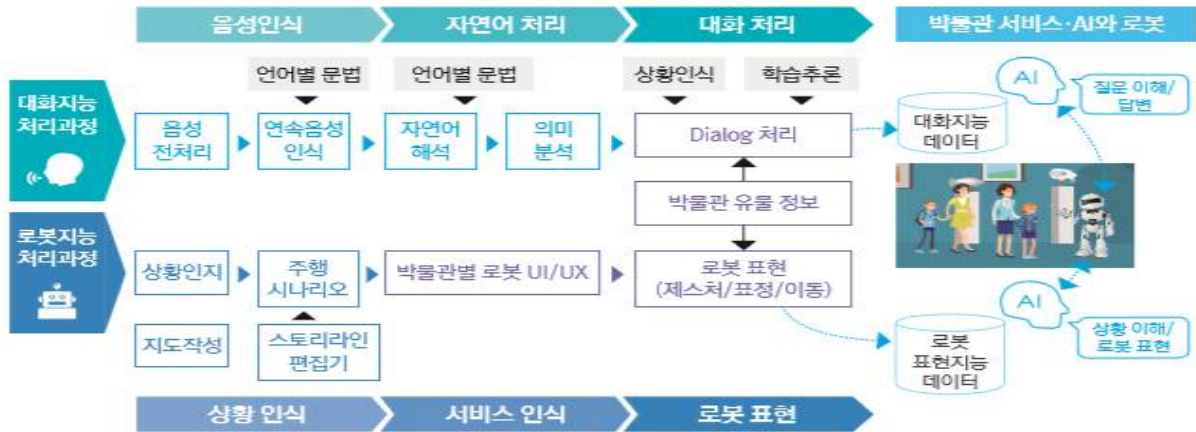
음성인식
자연어 처리
대화 처리
박물관 서비스·AI와 로봇

대화지능 처리과정

언어별 문법
언어별 문법
상황인식
학습추론

음성 전처리
연속음성 인식
자연어 해석
의미 분석
Dialog 처리

대화지능 데이터

AI
질문 이해/답변

박물관 유물 정보

로봇지능 처리과정

상황인지
주행 시나리오
박물관별 로봇 UI/UX
로봇 표현 (제스처/표정/이동)

AI
상황 이해/로봇 표현

지도작성
스토리라인 편집기

로봇 표현지능 데이터

상황 인식
서비스 인식
로봇 표현